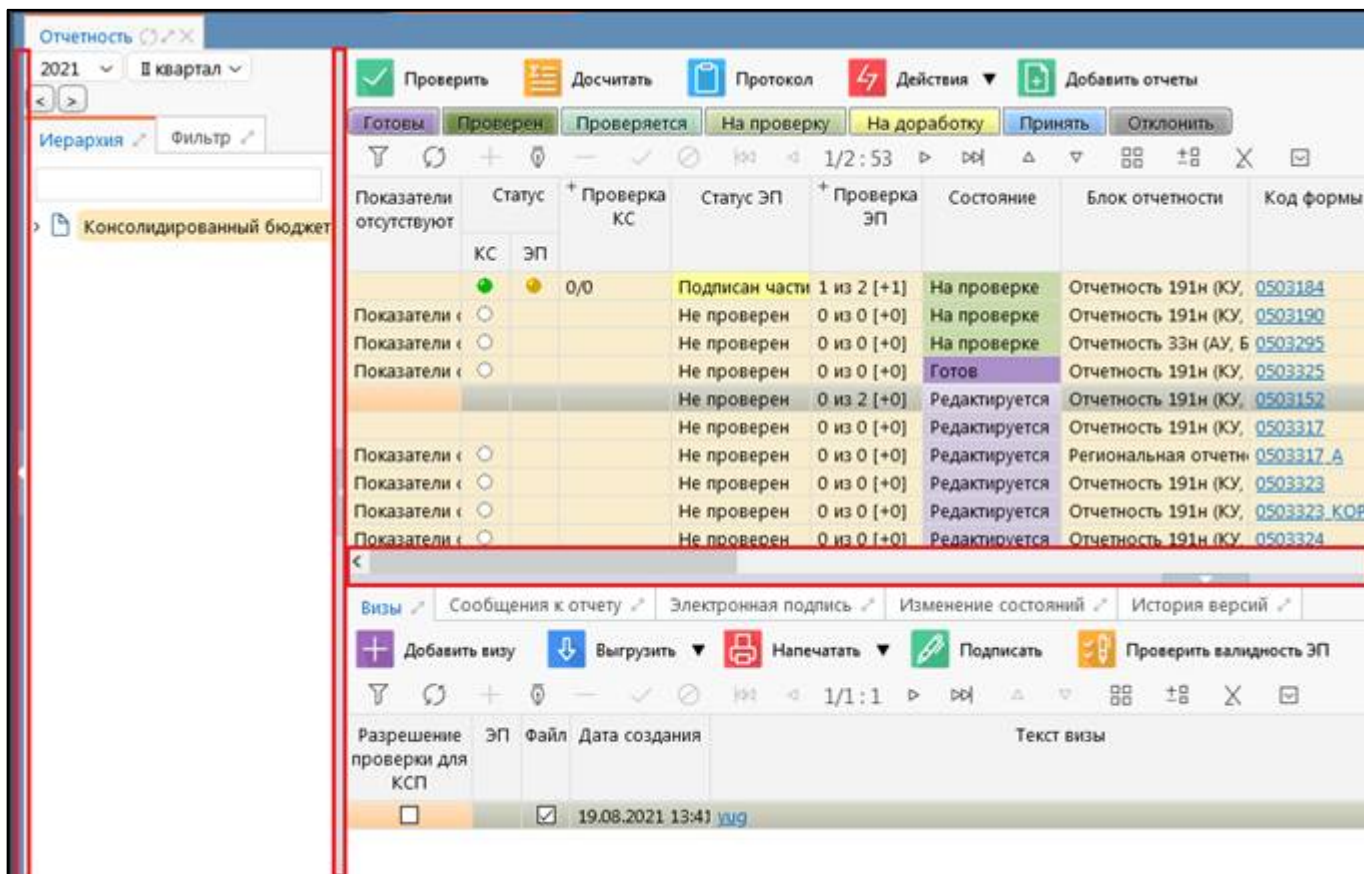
Отчетность

2021 II квартал

< >

Иерархия Фильтр

Консолидированный бюджет

Проверить Досчитать Протокол Действия ▼ Добавить отчеты

Готовы Проверен Проверяется На проверку На доработку Принять Отклонить

1/2:53

| Показатели отсутствуют | Статус КС | Статус ЭП | Проверка КС | Статус ЭП | Проверка ЭП | Состояние | Блок отчетности | Код формы |
|---|---|---|---|---|---|---|---|---|
| | | | 0/0 | Подписан части | 1 из 2 [+1] | На проверке | Отчетность 191н (КУ, | 0503184 |
| Показатели | | | | Не проверен | 0 из 0 [+0] | На проверке | Отчетность 191н (КУ, | 0503190 |
| Показатели | | | | Не проверен | 0 из 0 [+0] | На проверке | Отчетность 33н (АУ, Б | 0503295 |
| Показатели | | | | Не проверен | 0 из 0 [+0] | Готов | Отчетность 191н (КУ, | 0503325 |
| | | | | Не проверен | 0 из 2 [+0] | Редактируется | Отчетность 191н (КУ, | 0503152 |
| | | | | Не проверен | 0 из 0 [+0] | Редактируется | Отчетность 191н (КУ, | 0503317 |
| Показатели | | | | Не проверен | 0 из 0 [+0] | Редактируется | Региональная отчетн | 0503317_А |
| Показатели | | | | Не проверен | 0 из 0 [+0] | Редактируется | Отчетность 191н (КУ, | 0503323 |
| Показатели | | | | Не проверен | 0 из 0 [+0] | Редактируется | Отчетность 191н (КУ, | 0503323_КОР |
| Показатели | | | | Не проверен | 0 из 0 [+0] | Редактируется | Отчетность 191н (КУ, | 0503324 |

Визы Сообщения к отчету Электронная подпись Изменение состояний История версий

Добавить визу Выгрузить ▼ Напечатать ▼ Подписать Проверить валидность ЭП

1/1:1

| Разрешение проверки для КСП | ЭП | Файл | Дата создания | Текст визы |
|---|---|---|---|---|
| ☐ | | ☑ | 19.08.2021 13:41 | yug |